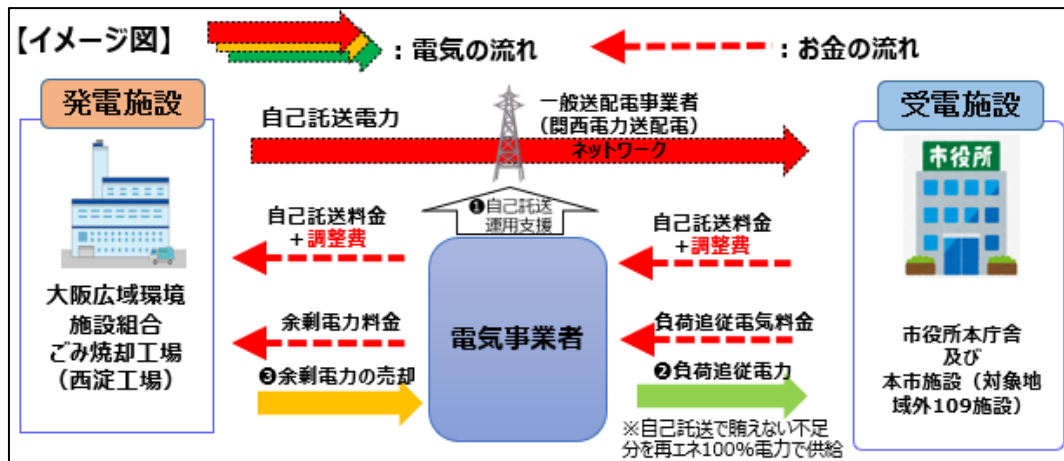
【イメージ図】

：電気の流れ

：お金の流れ

発電施設

大阪広域環境施設組合
ごみ焼却工場
（西淀工場）

自己託送電力

一般送配電事業者
（関西電力送配電）
ネットワーク

受電施設

市役所

市役所本庁舎
及び
本市施設（対象地域外109施設）

❶自己託送運用支援

自己託送料金
＋調整費

自己託送料金
＋調整費

電気事業者

余剰電力料金

負荷追従電気料金

❸余剰電力の売却

❷負荷追従電力

※自己託送で賄えない不足分を再エネ100%電力で供給